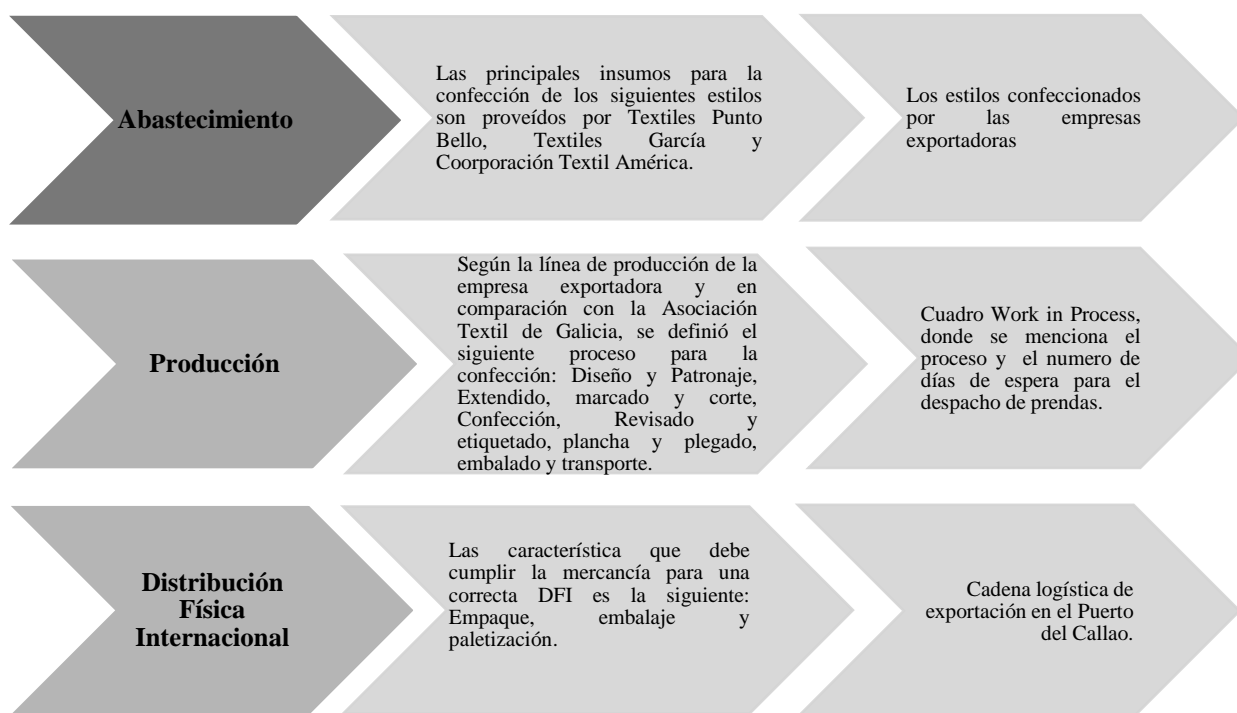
Abastecimiento

Las principales insumos para la confección de los siguientes estilos son proveídos por Textiles Punto Bello, Textiles García y Coorporación Textil América.

Los estilos confeccionados por las empresas exportadoras

Producción

Según la línea de producción de la empresa exportadora y en comparación con la Asociación Textil de Galicia, se definió el siguiente proceso para la confección: Diseño y Patronaje, Extendido, marcado y corte, Confección, Revisado y etiquetado, plancha y plegado, embalado y transporte.

Cuadro Work in Process, donde se menciona el proceso y el numero de días de espera para el despacho de prendas.

Distribución Física Internacional

Las característica que debe cumplir la mercancía para una correcta DFI es la siguiente: Empaque, embalaje y paletización.

Cadena logística de exportación en el Puerto del Callao.